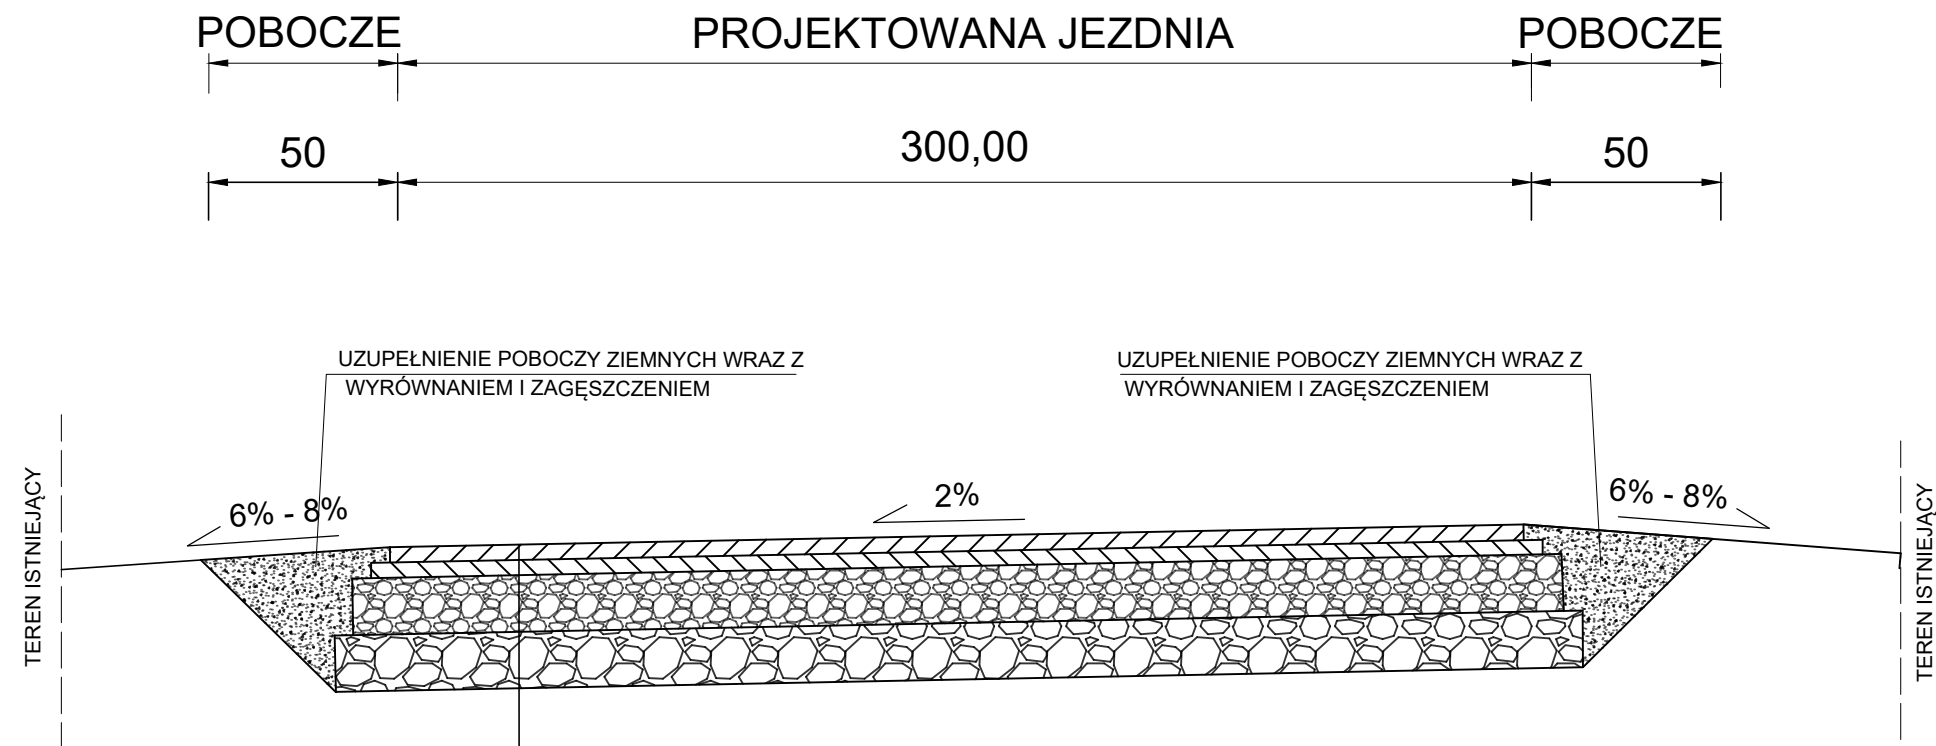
POBOCZE PROJEKTOWANA JEZDNIA POBOCZE

50 300,00 50

UZUPEŁNIENIE POBOCZY ZIEMNYCH WRAZ Z WYRÓWNANIEM I ZAGĘSZCZENIEM

UZUPEŁNIENIE POBOCZY ZIEMNYCH WRAZ Z WYRÓWNANIEM I ZAGĘSZCZENIEM

TEREN ISTNIEJĄCY

6% - 8%

2%

6% - 8%

TEREN ISTNIEJĄCY